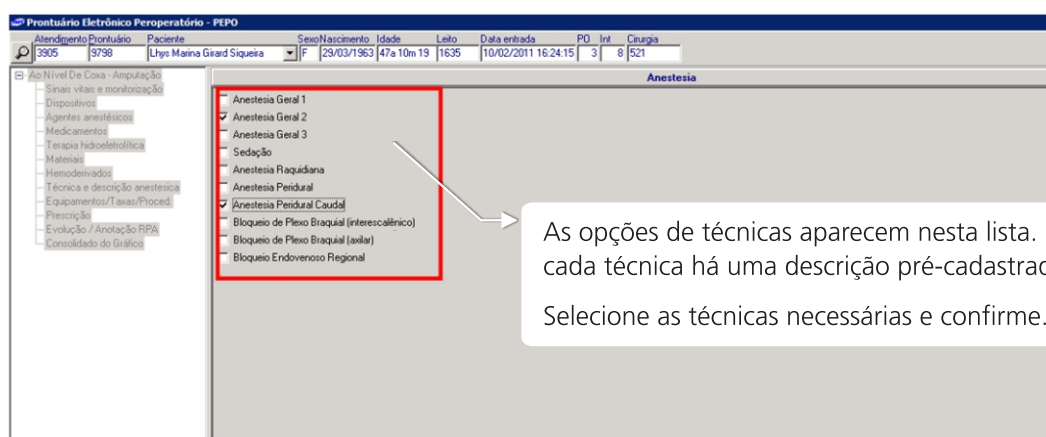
Prontuário Eletrônico Peroperatório - PEPO

| Atendimento | Prontuário | Paciente | Sexo | Nascimento | Idade | Leito | Data entrada | PO | Int | Cirurgia |
|---|---|---|---|---|---|---|---|---|---|---|
| 3905 | 9798 | Lhys Marina Girard Siqueira | F | 29/03/1963 | 47a 10m 19 | 1635 | 10/02/2011 16:24:15 | 3 | 8 | 521 |

Ao Nível De Coxa - Amputação
Sinais vitais e monitorização
Dispositivos
Agentes anestésicos
Medicamentos
Terapia hidroeletrolítica
Materiais
Hemoderivados
Técnica e descrição anestesica
Equipamentos/Taxas/Proced.
Prescrição
Evolução / Anotação RPA
Consolidado do Gráfico

Anestesia

Anestesia Geral 1
Anestesia Geral 2
Anestesia Geral 3
Sedação
Anestesia Raquidiana
Anestesia Peridural
Anestesia Peridural Caudal
Bloqueio de Plexo Braquial (interescalênico)
Bloqueio de Plexo Braquial (axilar)
Bloqueio Endovenoso Regional

As opções de técnicas aparecem nesta lista. cada técnica há uma descrição pré-cadastrad

Selecione as técnicas necessárias e confirme.